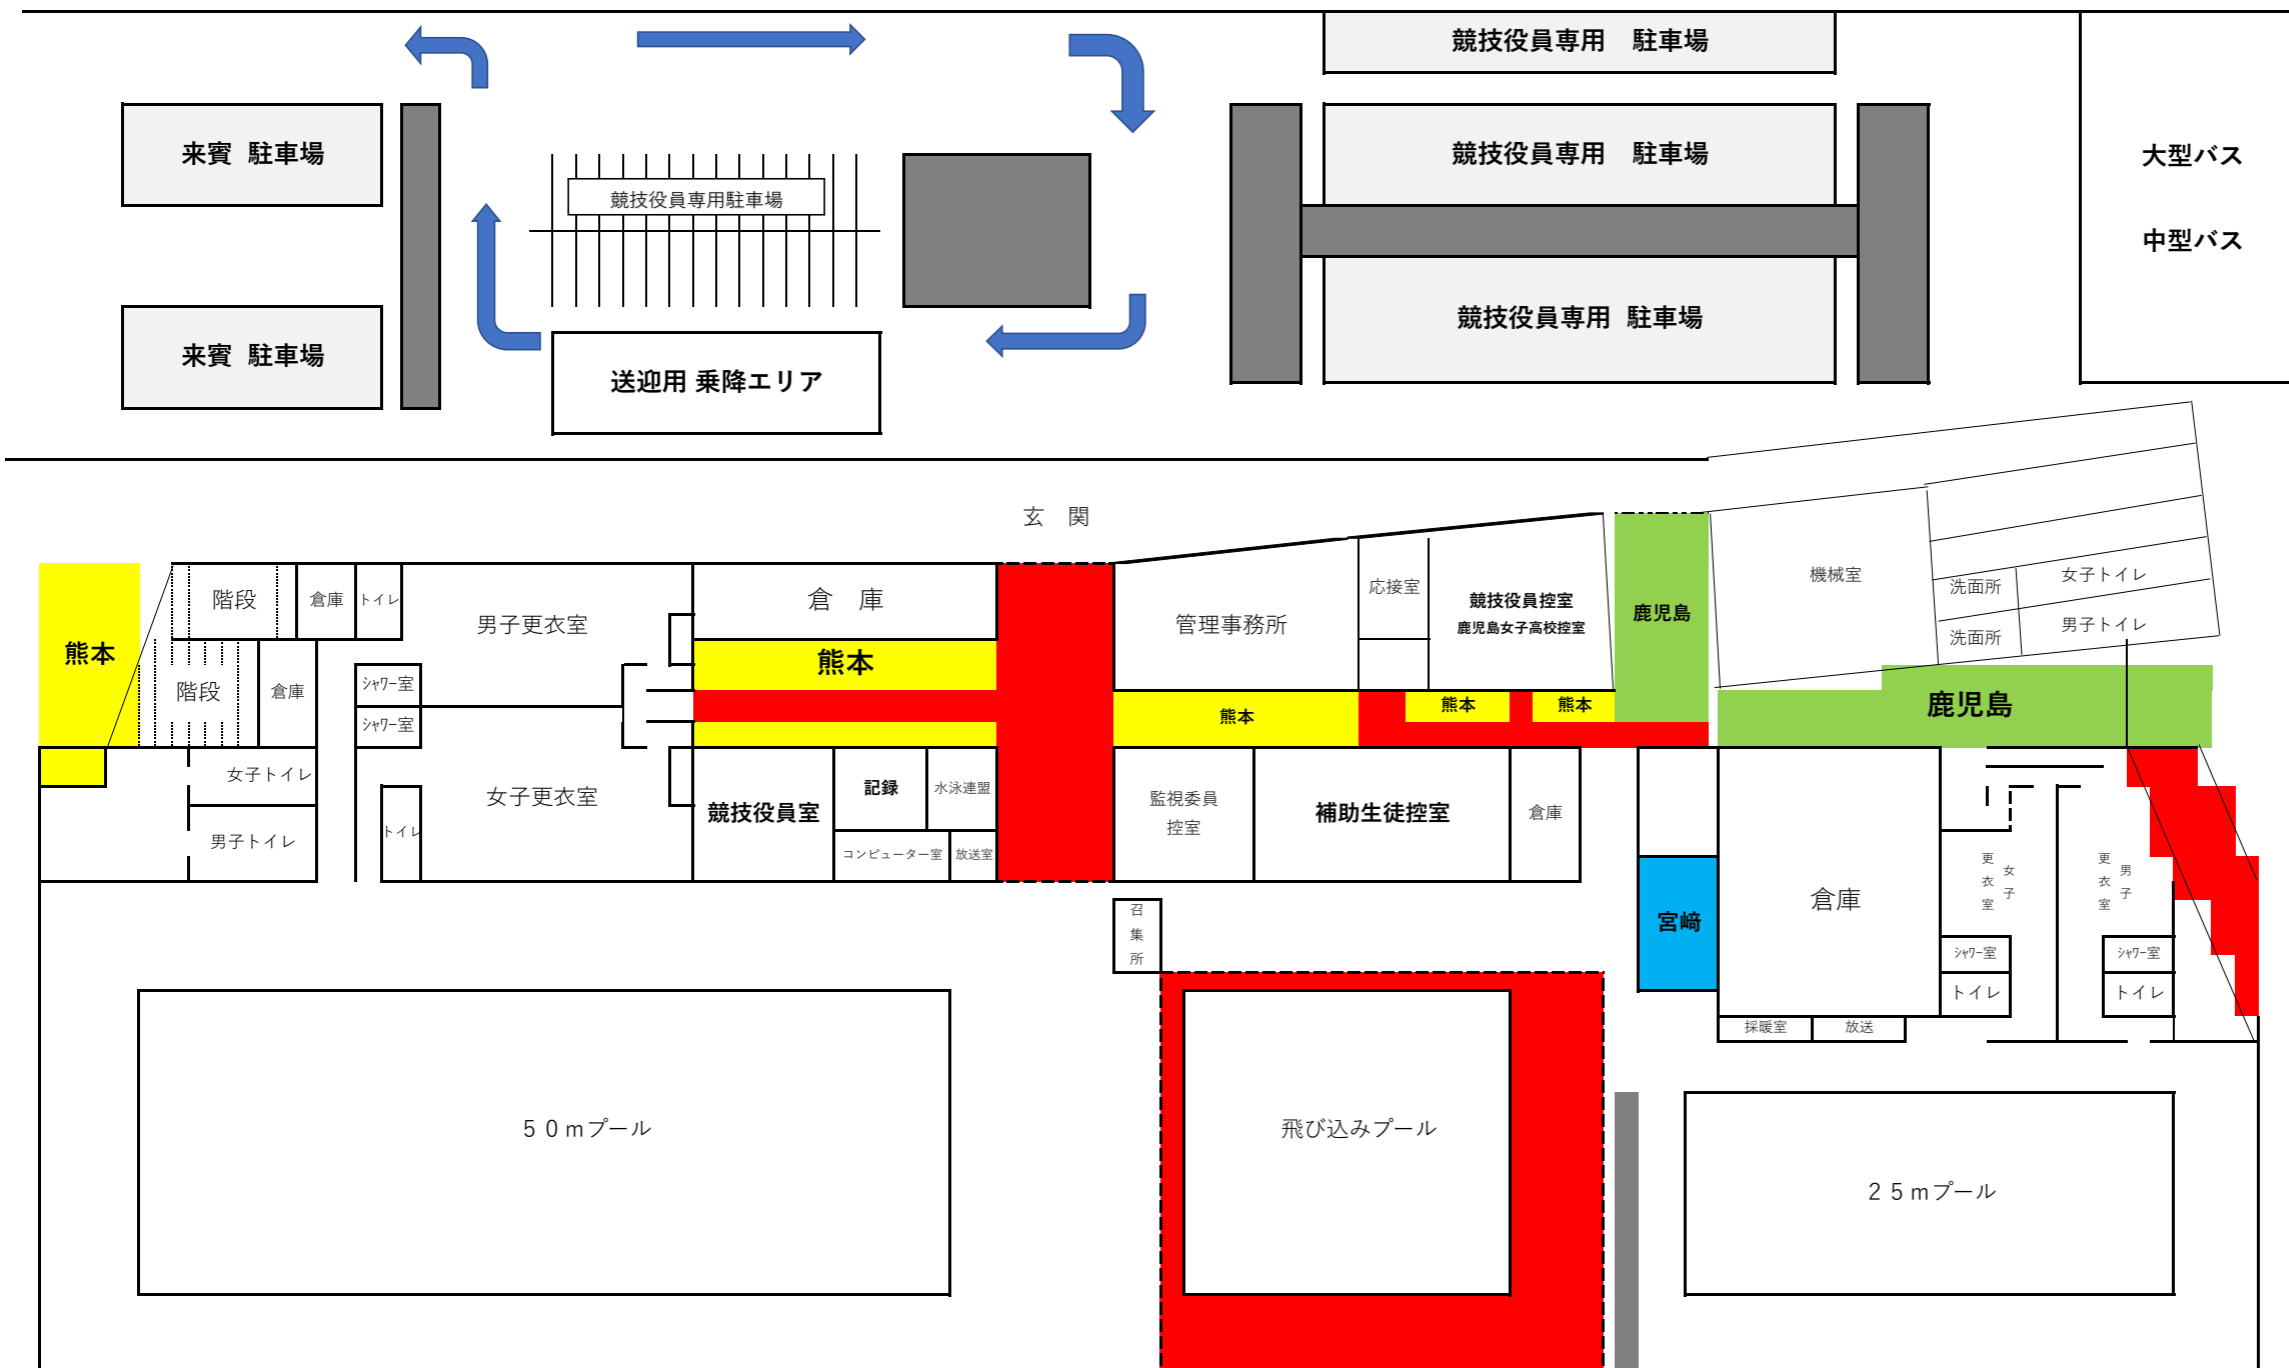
競技役員専用　駐車場

来賓 駐車場

来賓 駐車場

競技役員専用駐車場

送迎用 乗降エリア

競技役員専用　駐車場

競技役員専用 駐車場

大型バス

中型バス

玄 関

熊本

階段

倉庫

トイレ

男子更衣室

倉 庫

熊本

階段

倉庫

ｼｬﾜｰ室

ｼｬﾜｰ室

女子トイレ

男子トイレ

トイレ

女子更衣室

競技役員室

記録

水泳連盟

コンピューター室

放送室

管理事務所

応接室

競技役員控室

鹿児島女子高校控室

鹿児島

機械室

洗面所

女子トイレ

洗面所

男子トイレ

熊本

熊本

熊本

鹿児島

監視委員控室

補助生徒控室

倉庫

宮崎

倉庫

更衣室

女子

更衣室

男子

ｼｬﾜｰ室

トイレ

ｼｬﾜｰ室

トイレ

採暖室

放送

召集所

５０ｍプール

飛び込みプール

２５ｍプール